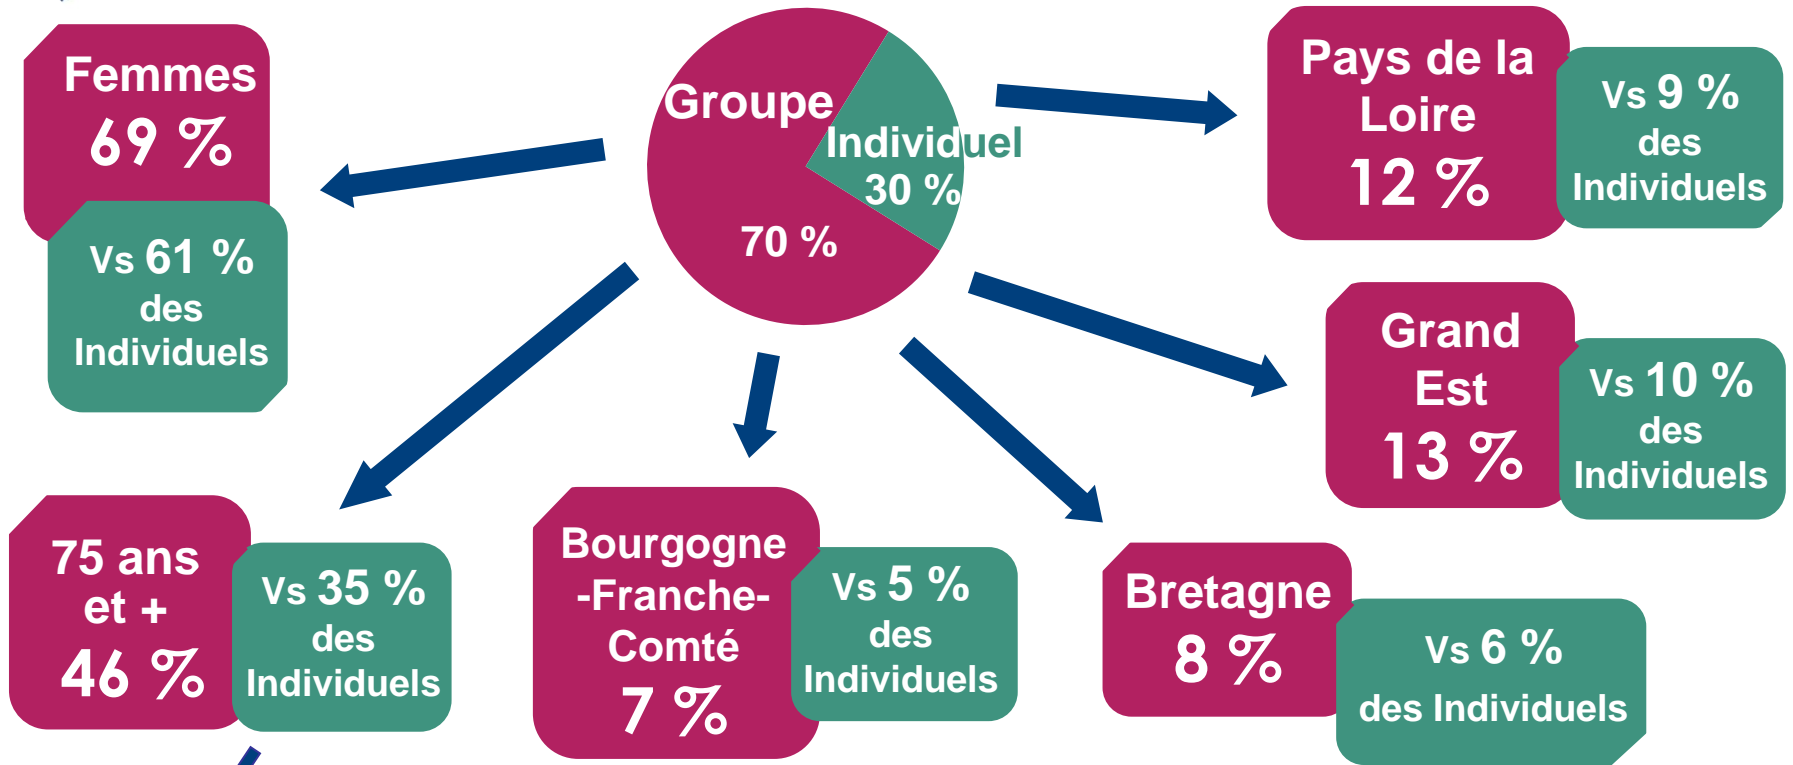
Groupe
70 %
Individuel
30 %

Femmes
69 %
Vs 61 % des Individuels

Pays de la Loire
12 %
Vs 9 % des Individuels

Grand Est
13 %
Vs 10 % des Individuels

75 ans et +
46 %
Vs 35 % des Individuels

Bourgogne -Franche-Comté
7 %
Vs 5 % des Individuels

Bretagne
8 %
Vs 6 % des Individuels